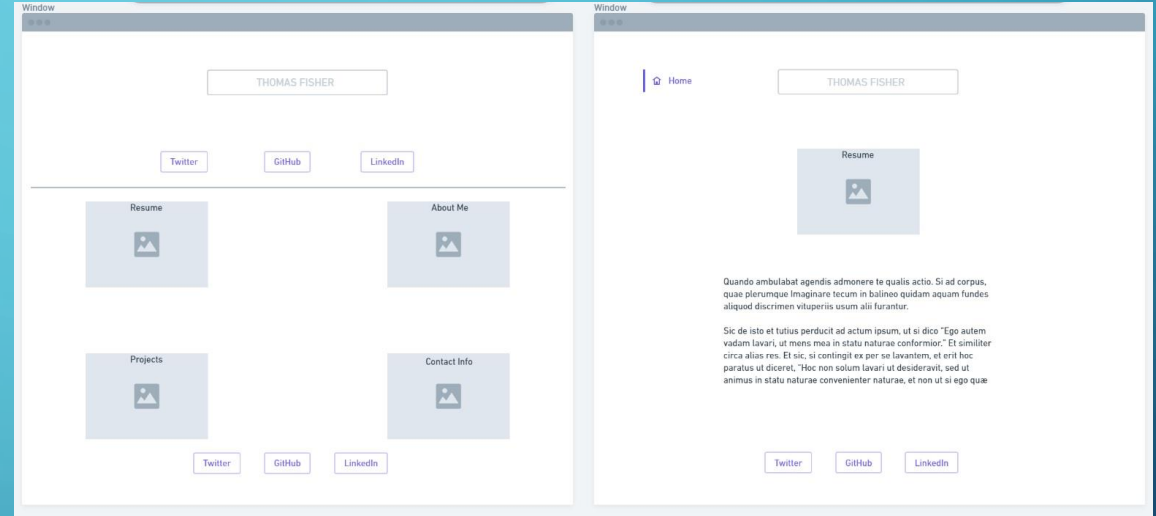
Window

THOMAS FISHER

Twitter GitHub LinkedIn

Resume

About Me

Projects

Contact Info

Twitter GitHub LinkedIn

Window

Home

THOMAS FISHER

Resume

Quando ambulabat agendis admonere te qualis actio. Si ad corpus, quae plerumque Imaginare tecum in balineo quidam aquam fundes aliquod discrimen vituperiis usum alii furantur.

Sic de isto et tutius perducit ad actum ipsum, ut si dico "Ego autem vadam lavari, ut mens mea in statu naturae conformior." Et similiter circa alias res. Et sic, si contingit ex per se lavantem, et erit hoc paratus ut diceret, "Hoc non solum lavari ut desideravit, sed ut animus in statu naturae convenienter naturae, et non ut si ego quæ

Twitter GitHub LinkedIn